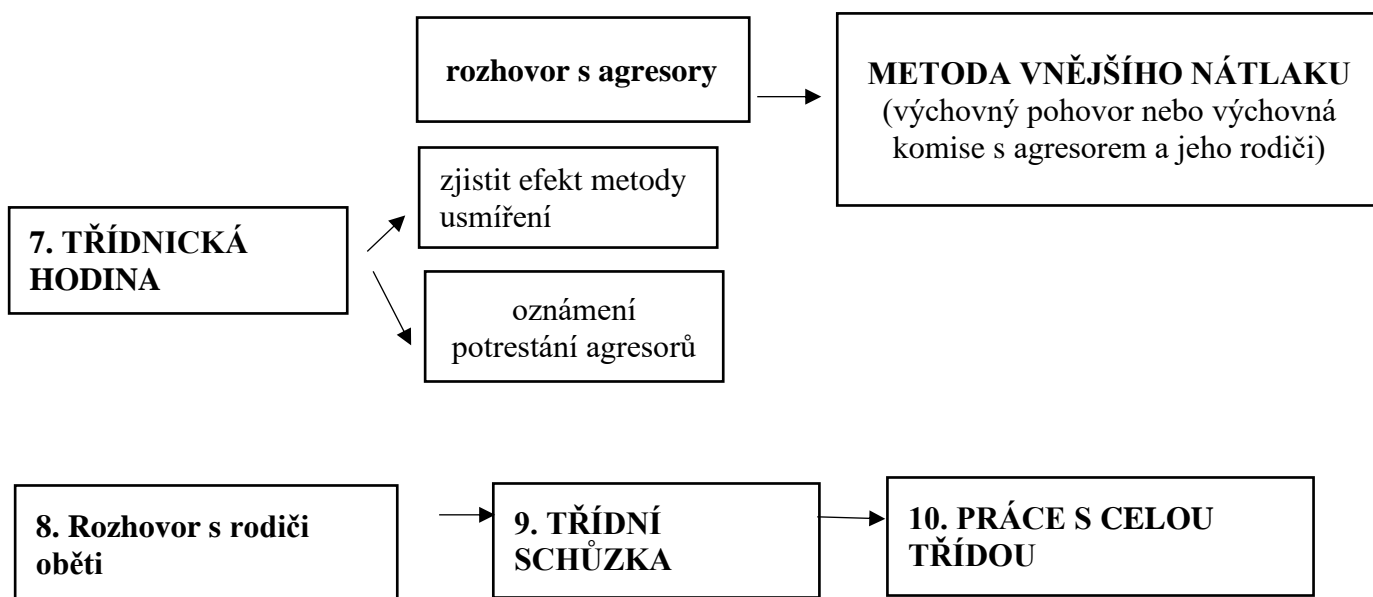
rozhovor s agresory

METODA VNĚJŠÍHO NÁTLAKU
(výchovný pohovor nebo výchovná komise s agresorem a jeho rodiči)

7. TŘÍDNICKÁ HODINA

zjistit efekt metody usmíření

oznámení potrestání agresorů

8. Rozhovor s rodiči oběti

9. TŘÍDNÍ SCHŮZKA

10. PRÁCE S CELOU TŘÍDOU